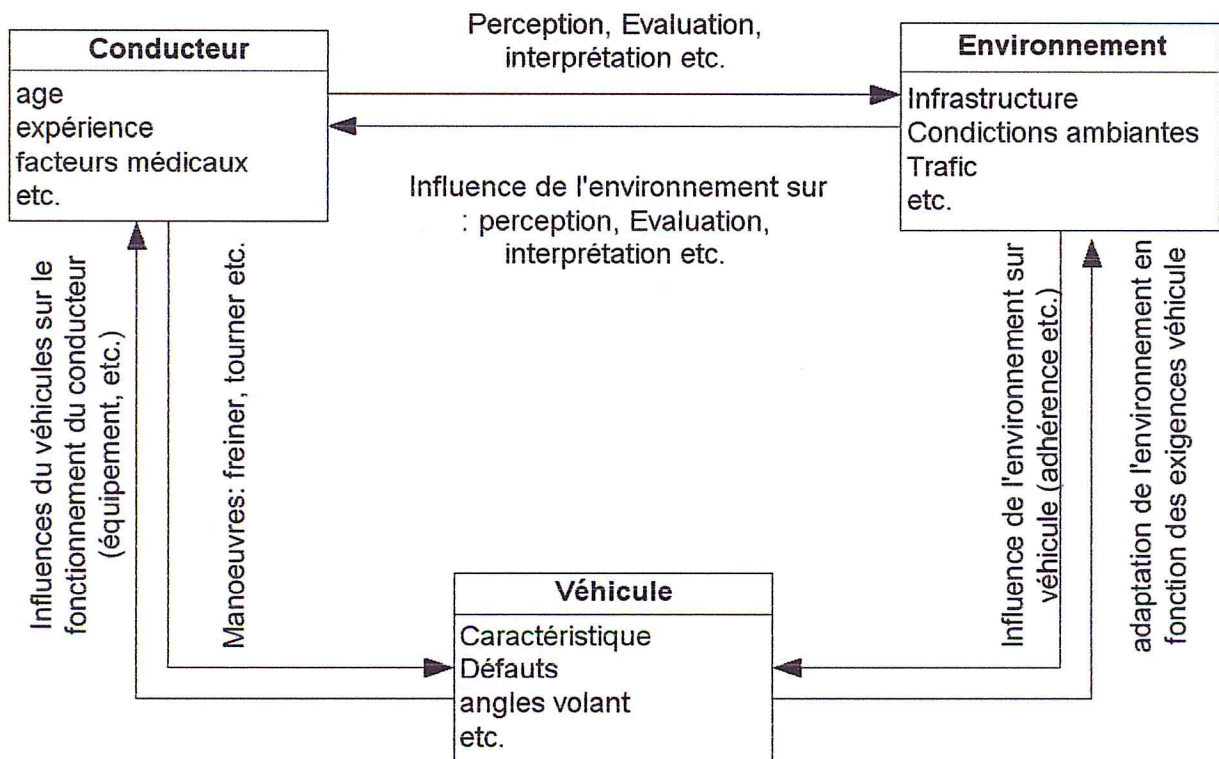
Conducteur
age
expérience
facteurs médicaux
etc.

Perception, Evaluation, interprétation etc.

Environnement
Infrastructure
Condictions ambiantes
Trafic
etc.

Influence de l'environnement sur : perception, Evaluation, interprétation etc.

Influences du véhicules sur le fonctionnement du conducteur (équipement, etc.)

Manoeuvres: freiner, tourner etc.

Influence de l'environnement sur véhicule (adhérence etc.)

adaptation de l'environnement en fonction des exigences véhicule

Véhicule
Caractéristique
Défauts
angles volant
etc.